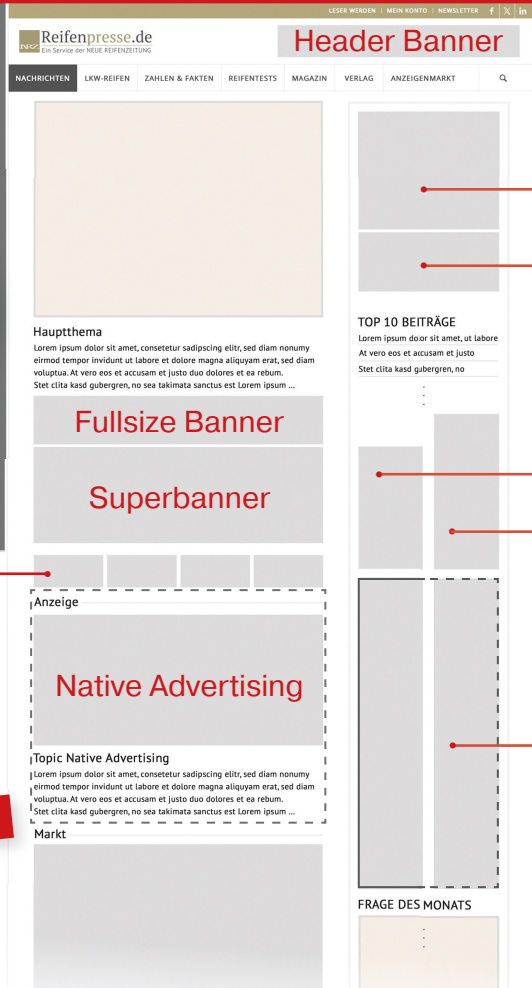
LESER WERDEN | MEIN KONTO | NEWSLETTER

Reifenpresse.de
Ein Service der NEUE REIFENZEITUNG

Header Banner

NACHRICHTEN LKW-REIFEN ZAHLEN & FAKTEN REIFENTESTS MAGAZIN VERLAG ANZEIGENMARKT

Hauptthema
Lorem ipsum dolor sit amet, consetetur sadipscing elitr, sed diam nonumy eirmod tempor invidunt ut labore et dolore magna aliquyam erat, sed diam voluptua. At vero eos et accusam et justo duo dolores et ea rebum. Stet clita kasd gubergren, no sea takimata sanctus est Lorem ipsum ...

Fullsize Banner

Superbanner

Anzeige

Native Advertising

Topic Native Advertising
Lorem ipsum dolor sit amet, consetetur sadipscing elitr, sed diam nonumy eirmod tempor invidunt ut labore et dolore magna aliquyam erat, sed diam voluptua. At vero eos et accusam et justo duo dolores et ea rebum. Stet clita kasd gubergren, no sea takimata sanctus est Lorem ipsum ...

Markt

TOP 10 BEITRÄGE
Lorem ipsum dolor sit amet, ut labore
At vero eos et accusam et justo
Stet clita kasd gubergren, no

FRAGE DES MONATS